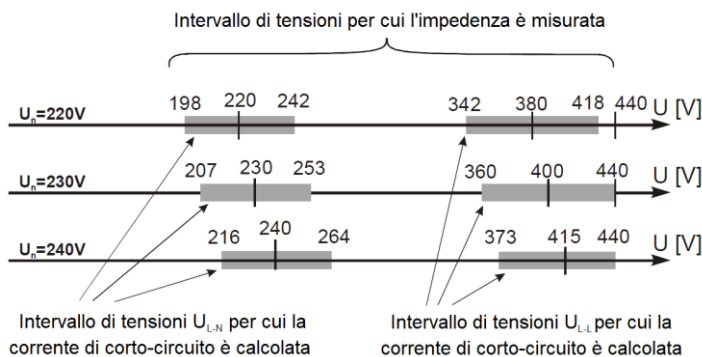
Intervallo di tensioni per cui l'impedenza è misurata

$U_n$=220V 198 220 242 342 380 418 440 U [V]

$U_n$=230V 207 230 253 360 400 440 U [V]

$U_n$=240V 216 240 264 373 415 440 U [V]

Intervallo di tensioni $U_{L-N}$ per cui la corrente di corto-circuito è calcolata

Intervallo di tensioni $U_{L-L}$ per cui la corrente di corto-circuito è calcolata